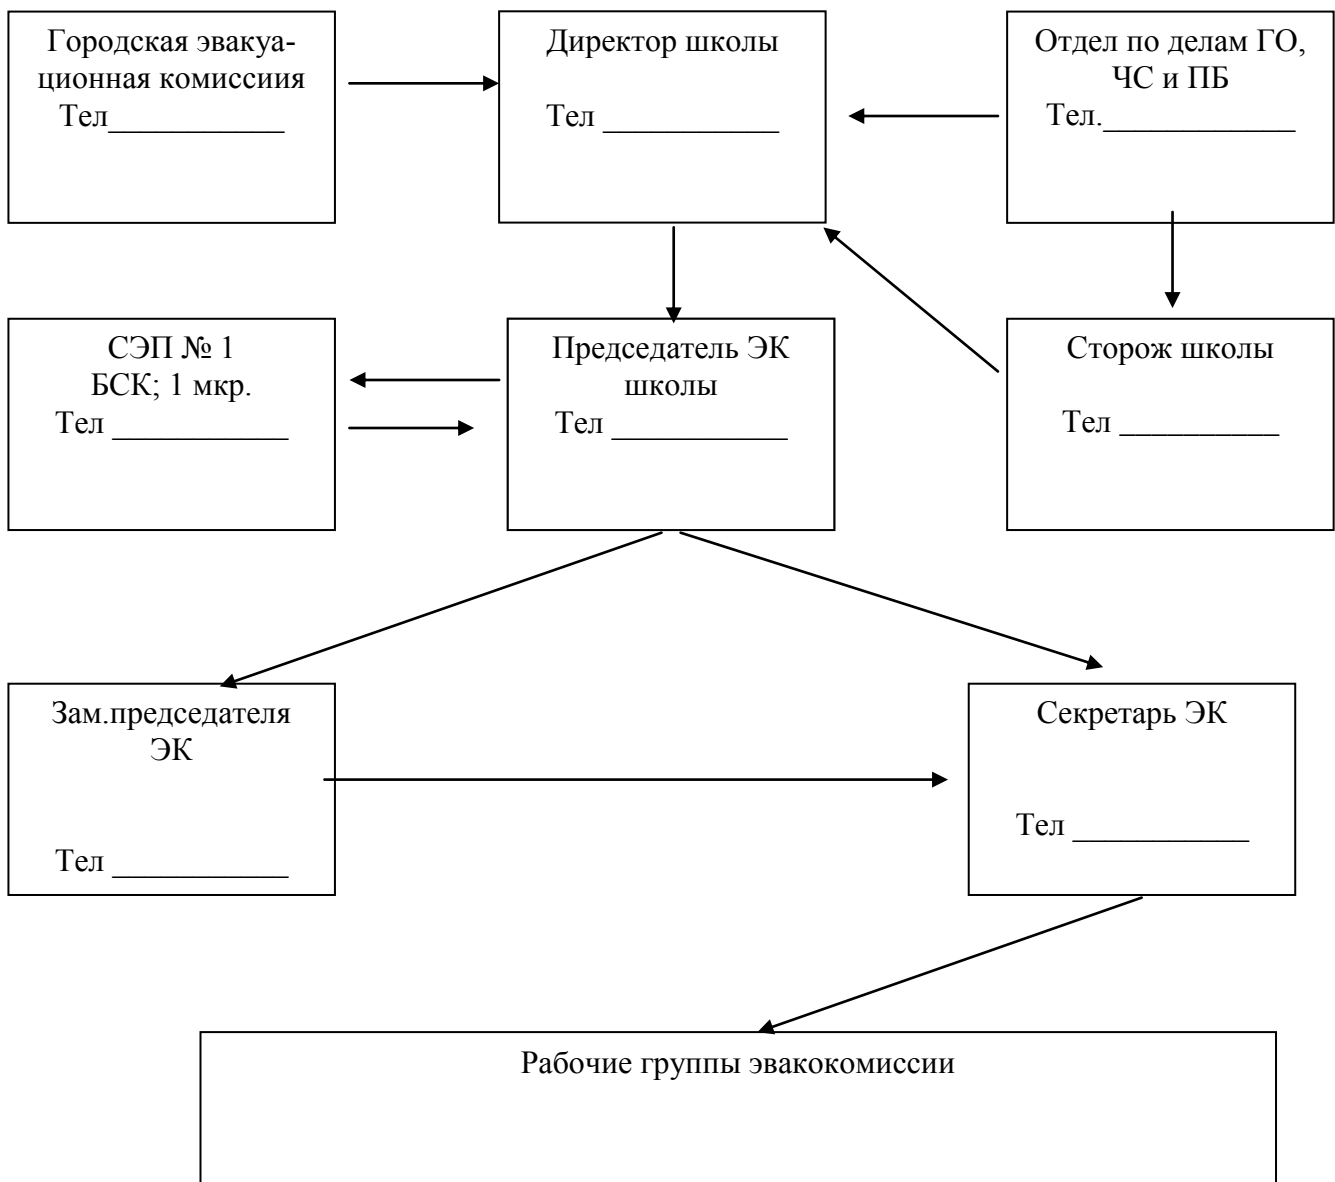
Городская эвакуационная комиссия
Тел___________

Директор школы

Тел ___________

Отдел по делам ГО, ЧС и ПБ
Тел.____________

СЭП № 1
БСК; 1 мкр.
Тел ___________

Председатель ЭК школы
Тел ___________

Сторож школы

Тел __________

Зам.председателя ЭК

Тел ___________

Секретарь ЭК

Тел ___________

Рабочие группы эвакокомиссии